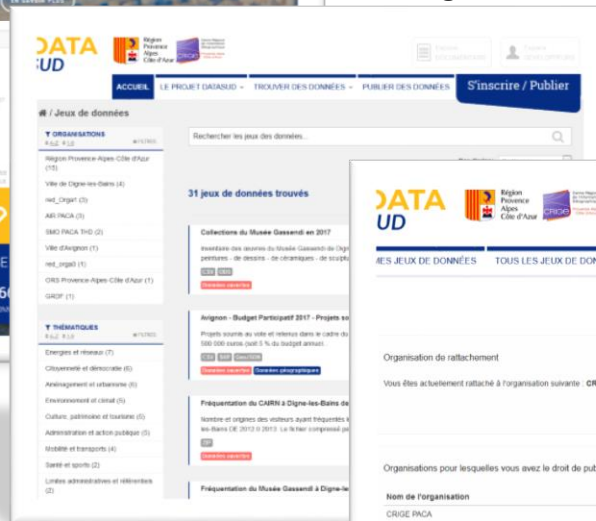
DATA
SUD

Région Provence Alpes Côte d'Azur

ACCUEIL LE PROJET DATASUD TROUVER DES DONNÉES PUBLIER DES DONNÉES S'inscrire / Publier

/ Jeux de données

ORGANISATIONS
Région Provence-Alpes-Côte d'Azur (15)
Ville de Digne-les-Bains (4)
red_Orga1 (3)
AIR PACA (3)
SMO PACA THD (2)
Ville d'Avignon (1)
red_orga3 (1)
ORS Provence-Alpes-Côte d'Azur (1)
GRDF (1)

THÉMATIQUES
Energies et réseaux (7)
Citoyenneté et démocratie (6)
Aménagement et urbanisme (6)
Environnement et climat (6)
Culture, patrimoine et tourisme (5)
Administration et action publique (5)
Mobilité et transports (4)
Santé et sports (2)
Limites administratives et référentiels (2)

Rechercher les jeux de données...

31 jeux de données trouvés

Collections du Musée Gassendi en 2017
Inventaire des œuvres du Musée Gassendi de Digne... peintures - de dessins - de céramiques - de sculptu...
CSV XML
Données ouvertes

Avignon - Budget Participatif 2017 - Projets sou...
Projets soumis au vote et retenus dans le cadre du... 500.000 euros (soit 5 % du budget annuel...
CSV SHP GeoJSON
Données ouvertes Données géographiques

Fréquentation du CAIRN à Digne-les-Bains de...
Nombre et origines des visiteurs ayant fréquenté le... les-Bains DE 2012 à 2013. Le fichier compressé pe...
ZIP
Données ouvertes

Fréquentation du Musée Gassendi à Digne-les...

DATA
SUD

Région Provence Alpes Côte d'Azur

CRIGE

MES JEUX DE DONNÉES TOUS LES JEUX DE DON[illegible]

Organisation de rattachement
Vous êtes actuellement rattaché à l'organisation suivante : CR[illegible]

Organisations pour lesquelles vous avez le droit de pub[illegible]
Nom de l'organisation
CRIGE PACA